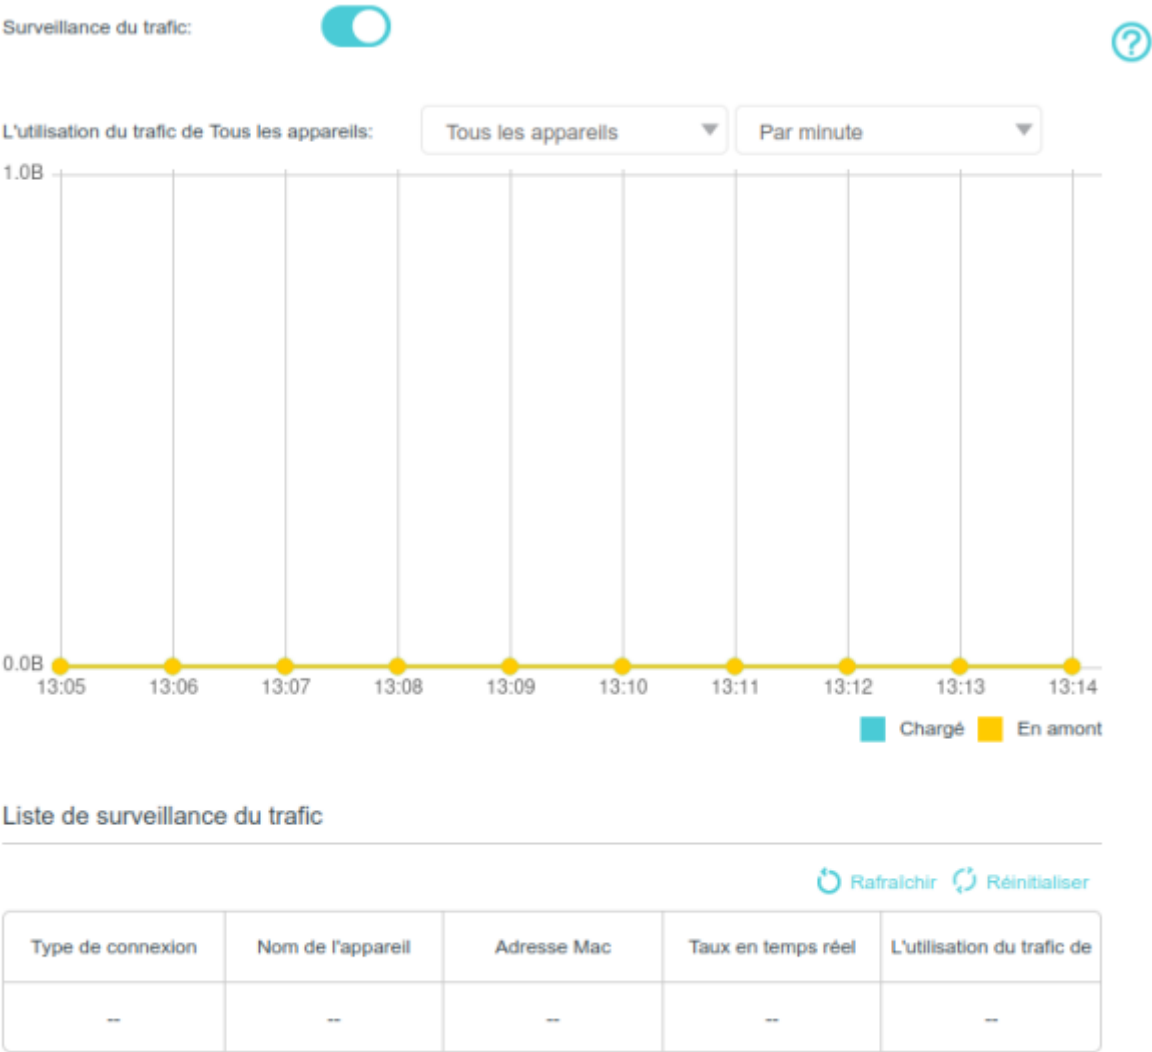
Surveillance du trafic:

L'utilisation du trafic de Tous les appareils: Tous les appareils Par minute

1.0B

0.0B

13:05 13:06 13:07 13:08 13:09 13:10 13:11 13:12 13:13 13:14

Chargé En amont

Liste de surveillance du trafic

Rafraîchir Réinitialiser

| Type de connexion | Nom de l'appareil | Adresse Mac | Taux en temps réel | L'utilisation du trafic de |
|---|---|---|---|---|
| -- | -- | -- | -- | -- |